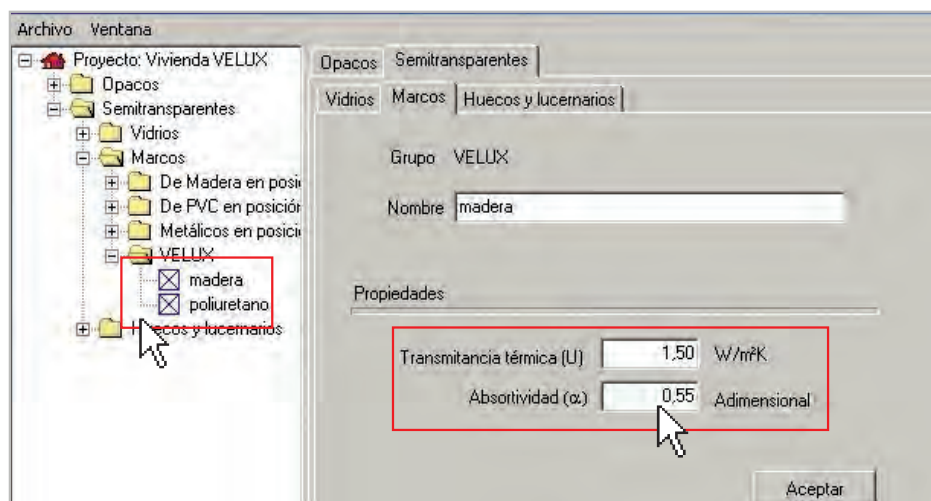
Archivo Ventana

Proyecto: Vivienda VELUX
Opacos
Semitransparentes
Vidrios
Marcos
De Madera en posi
De PVC en posición
Metálicos en posici
VELUX
madera
poliuretano
Huecos y lucernarios

Opacos | Semitransparentes
Vidrios | Marcos | Huecos y lucernarios

Grupo VELUX

Nombre madera

Propiedades

Transmitancia térmica (U) 1,50 W/m²K

Absortividad (α) 0,55 Adimensional

Aceptar